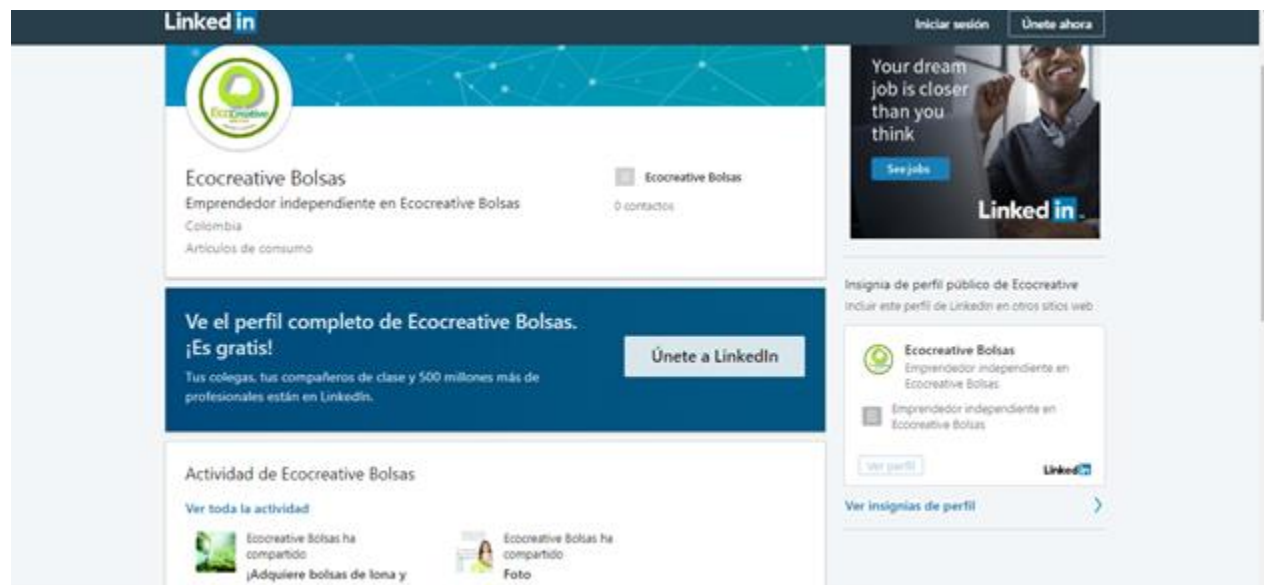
Linked in

Iniciar sesión Únete ahora

Ecocreative

Ecocreative Bolsas
Emprendedor independiente en Ecocreative Bolsas
Colombia
Artículos de consumo

Ecocreative Bolsas
0 contactos

Your dream job is closer than you think
See jobs
Linked in

Ve el perfil completo de Ecocreative Bolsas. ¡Es gratis!
Tus colegas, tus compañeros de clase y 500 millones más de profesionales están en LinkedIn.

Únete a LinkedIn

Insignia de perfil público de Ecocreative
Incluir este perfil de LinkedIn en otros sitios web

Ecocreative Bolsas
Emprendedor independiente en Ecocreative Bolsas

Emprendedor independiente en Ecocreative Bolsas

Ver perfil
Linked in

Ver insignias de perfil

Actividad de Ecocreative Bolsas
Ver toda la actividad

Ecocreative Bolsas ha compartido
¡Adquiere bolsas de lona y

Ecocreative Bolsas ha compartido
Foto